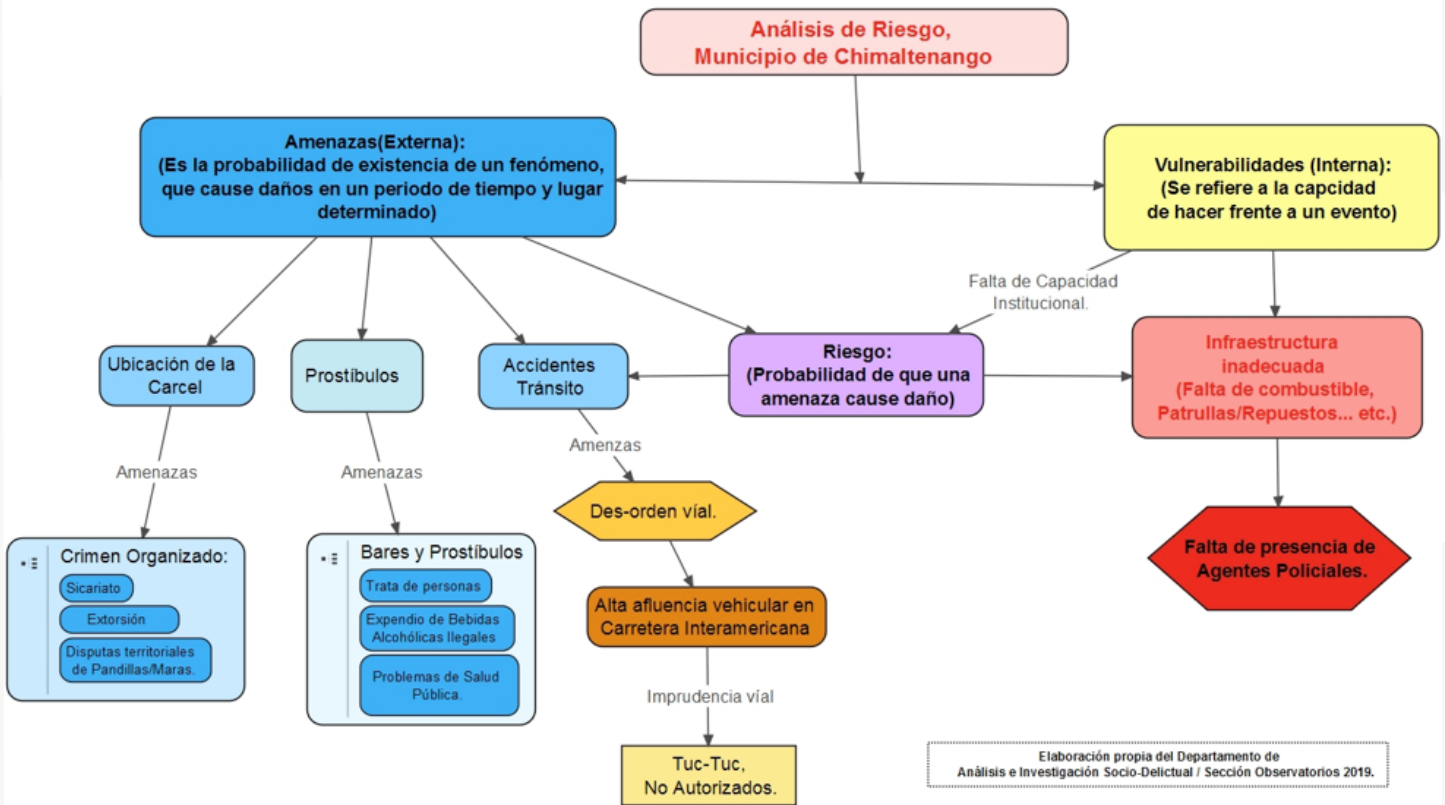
Análisis de Riesgo, Municipio de Chimaltenango

Amenazas(Externa): (Es la probabilidad de existencia de un fenómeno, que cause daños en un periodo de tiempo y lugar determinado)

Vulnerabilidades (Interna): (Se refiere a la capcidad de hacer frente a un evento)

Falta de Capacidad Institucional.

Ubicación de la Carcel

Prostíbulos

Accidentes Tránsito

Riesgo: (Probabilidad de que una amenaza cause daño)

Infraestructura inadecuada (Falta de combustible, Patrullas/Repuestos... etc.)

Amenazas

Amenazas

Amenzas

Des-orden víal.

Falta de presencia de Agentes Policiales.

Crimen Organizado:

Sicariato

Extorsión

Disputas territoriales de Pandillas/Maras.

Bares y Prostíbulos

Trata de personas

Expendio de Bebidas Alcohólicas Ilegales

Problemas de Salud Pública.

Alta afluencia vehicular en Carretera Interamericana

Imprudencia víal

Tuc-Tuc, No Autorizados.

Elaboración propia del Departamento de Análisis e Investigación Socio-Delictual / Sección Observatorios 2019.